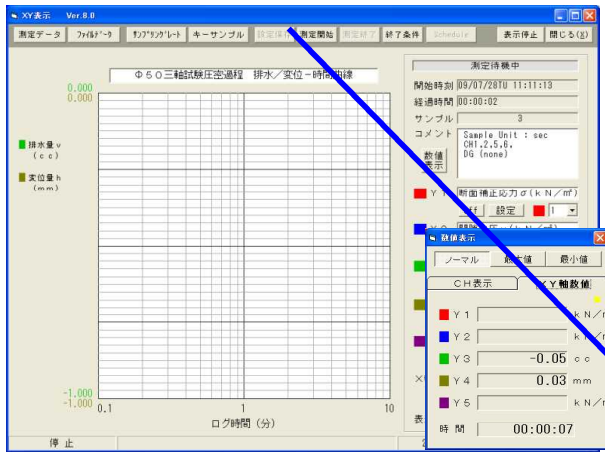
XY表示 Ver.8.0

測定データ | ファイルデータ | サンプリングレート | キーサンプル | 設定保存 | 測定開始 | 測定終了 | 終了条件 | Schedule | 表示停止 | 閉じる(X)

Φ50三軸試験圧密過程 排水/変位－時間曲線

0.000
0.000

排水量 v (cc)

変位量 h (mm)

-1.000
-1.000

0.1 1 10

ログ時間 (分)

測定待機中

開始時刻 09/07/28TU 11:11:13

経過時間 00:00:02

サンプル 3

コメント Sample Unit : sec CH1,2,5,6, DG (none)

数値表示

Y1 断面補正応力 σ (kN/m²)

設定 1

Y2

X

表

停止

数値表示

ノーマル | 最大値 | 最小値

CH表示 | XY軸数値

Y1 kN/m

Y2 kN/m

Y3 -0.05 cc

Y4 0.03 mm

Y5 kN/m

時間 00:00:07